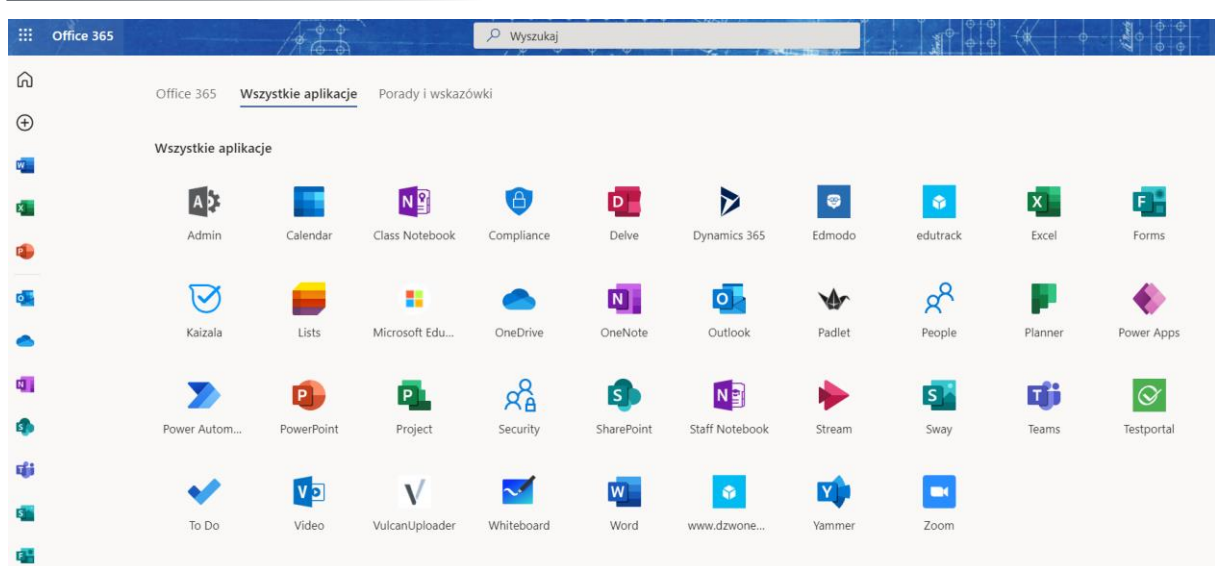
Office 365

Wyszukaj

Office 365 Wszystkie aplikacje Porady i wskazówki

Wszystkie aplikacje

| | | | | | | | | | |
|---|---|---|---|---|---|---|---|---|---|
| Admin | Calendar | Class Notebook | Compliance | Delve | Dynamics 365 | Edmodo | edutrack | Excel | Forms |
| Kaizala | Lists | Microsoft Edu... | OneDrive | OneNote | Outlook | Padlet | People | Planner | Power Apps |
| Power Autom... | PowerPoint | Project | Security | SharePoint | Staff Notebook | Stream | Sway | Teams | Testportal |
| To Do | Video | VulcanUploader | Whiteboard | Word | www.dzwone... | Yammer | Zoom | | |